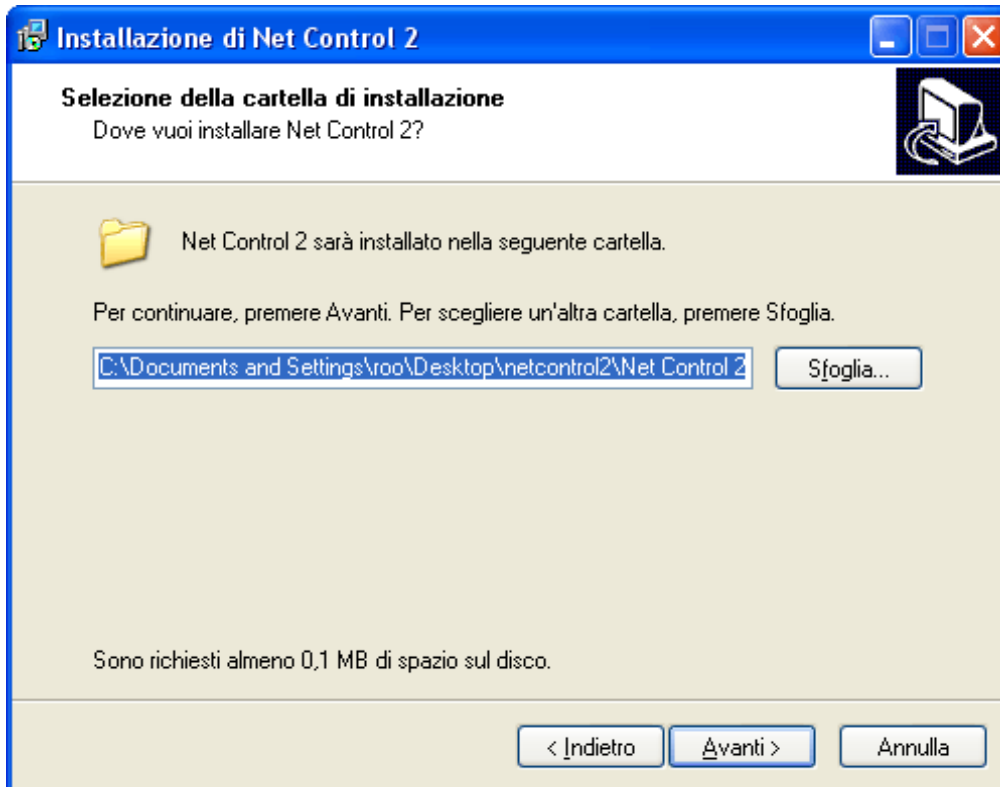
Installazione di Net Control 2

Selezione della cartella di installazione
Dove vuoi installare Net Control 2?

Net Control 2 sarà installato nella seguente cartella.

Per continuare, premere Avanti. Per scegliere un'altra cartella, premere Sfoglia.

C:\Documents and Settings\roo\Desktop\netcontrol2\Net Control 2

Sfoglia...

Sono richiesti almeno 0,1 MB di spazio sul disco.

< Indietro

Avanti >

Annulla